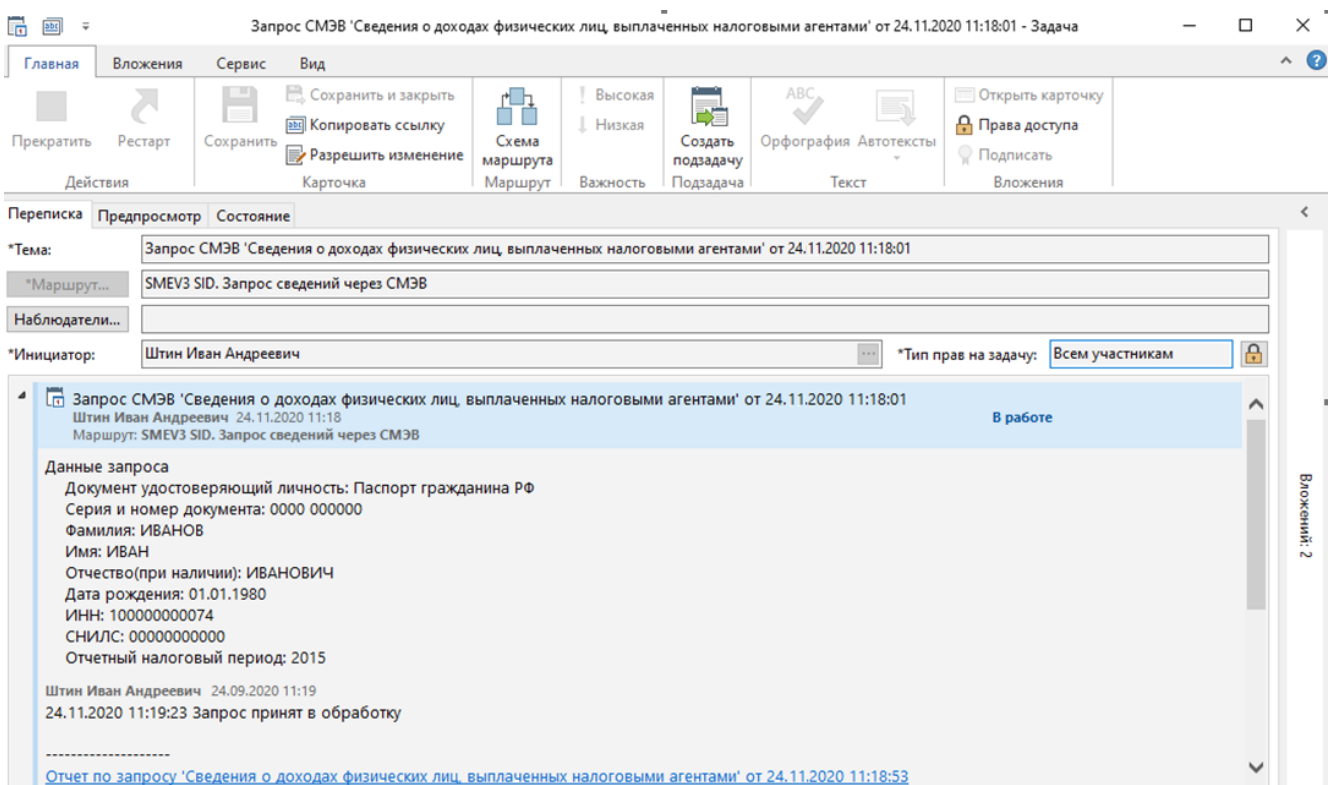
Запрос СМЭВ 'Сведения о доходах физических лиц, выплаченных налоговыми агентами' от 24.11.2020 11:18:01 - Задача

Главная Вложения Сервис Вид

Прекратить Рестарт
Действия

Сохранить Сохранить и закрыть Копировать ссылку Разрешить изменение
Карточка

Схема маршрута
Маршрут

Высокая Низкая
Важность

Создать подзадачу
Подзадача

Орфография Автотексты
Текст

Открыть карточку Права доступа Подписать
Вложения

Переписка Предпросмотр Состояние

*Тема: Запрос СМЭВ 'Сведения о доходах физических лиц, выплаченных налоговыми агентами' от 24.11.2020 11:18:01

*Маршрут... SMEV3 SID. Запрос сведений через СМЭВ

Наблюдатели...

*Инициатор: Штин Иван Андреевич ... *Тип прав на задачу: Всем участникам

Запрос СМЭВ 'Сведения о доходах физических лиц, выплаченных налоговыми агентами' от 24.11.2020 11:18:01
Штин Иван Андреевич 24.11.2020 11:18 В работе
Маршрут: SMEV3 SID. Запрос сведений через СМЭВ

Данные запроса
Документ удостоверяющий личность: Паспорт гражданина РФ
Серия и номер документа: 0000 000000
Фамилия: ИВАНОВ
Имя: ИВАН
Отчество(при наличии): ИВАНОВИЧ
Дата рождения: 01.01.1980
ИНН: 100000000074
СНИЛС: 00000000000
Отчетный налоговый период: 2015

Штин Иван Андреевич 24.09.2020 11:19
24.11.2020 11:19:23 Запрос принят в обработку

--------------------
Отчет по запросу 'Сведения о доходах физических лиц, выплаченных налоговыми агентами' от 24.11.2020 11:18:53

Вложений: 2